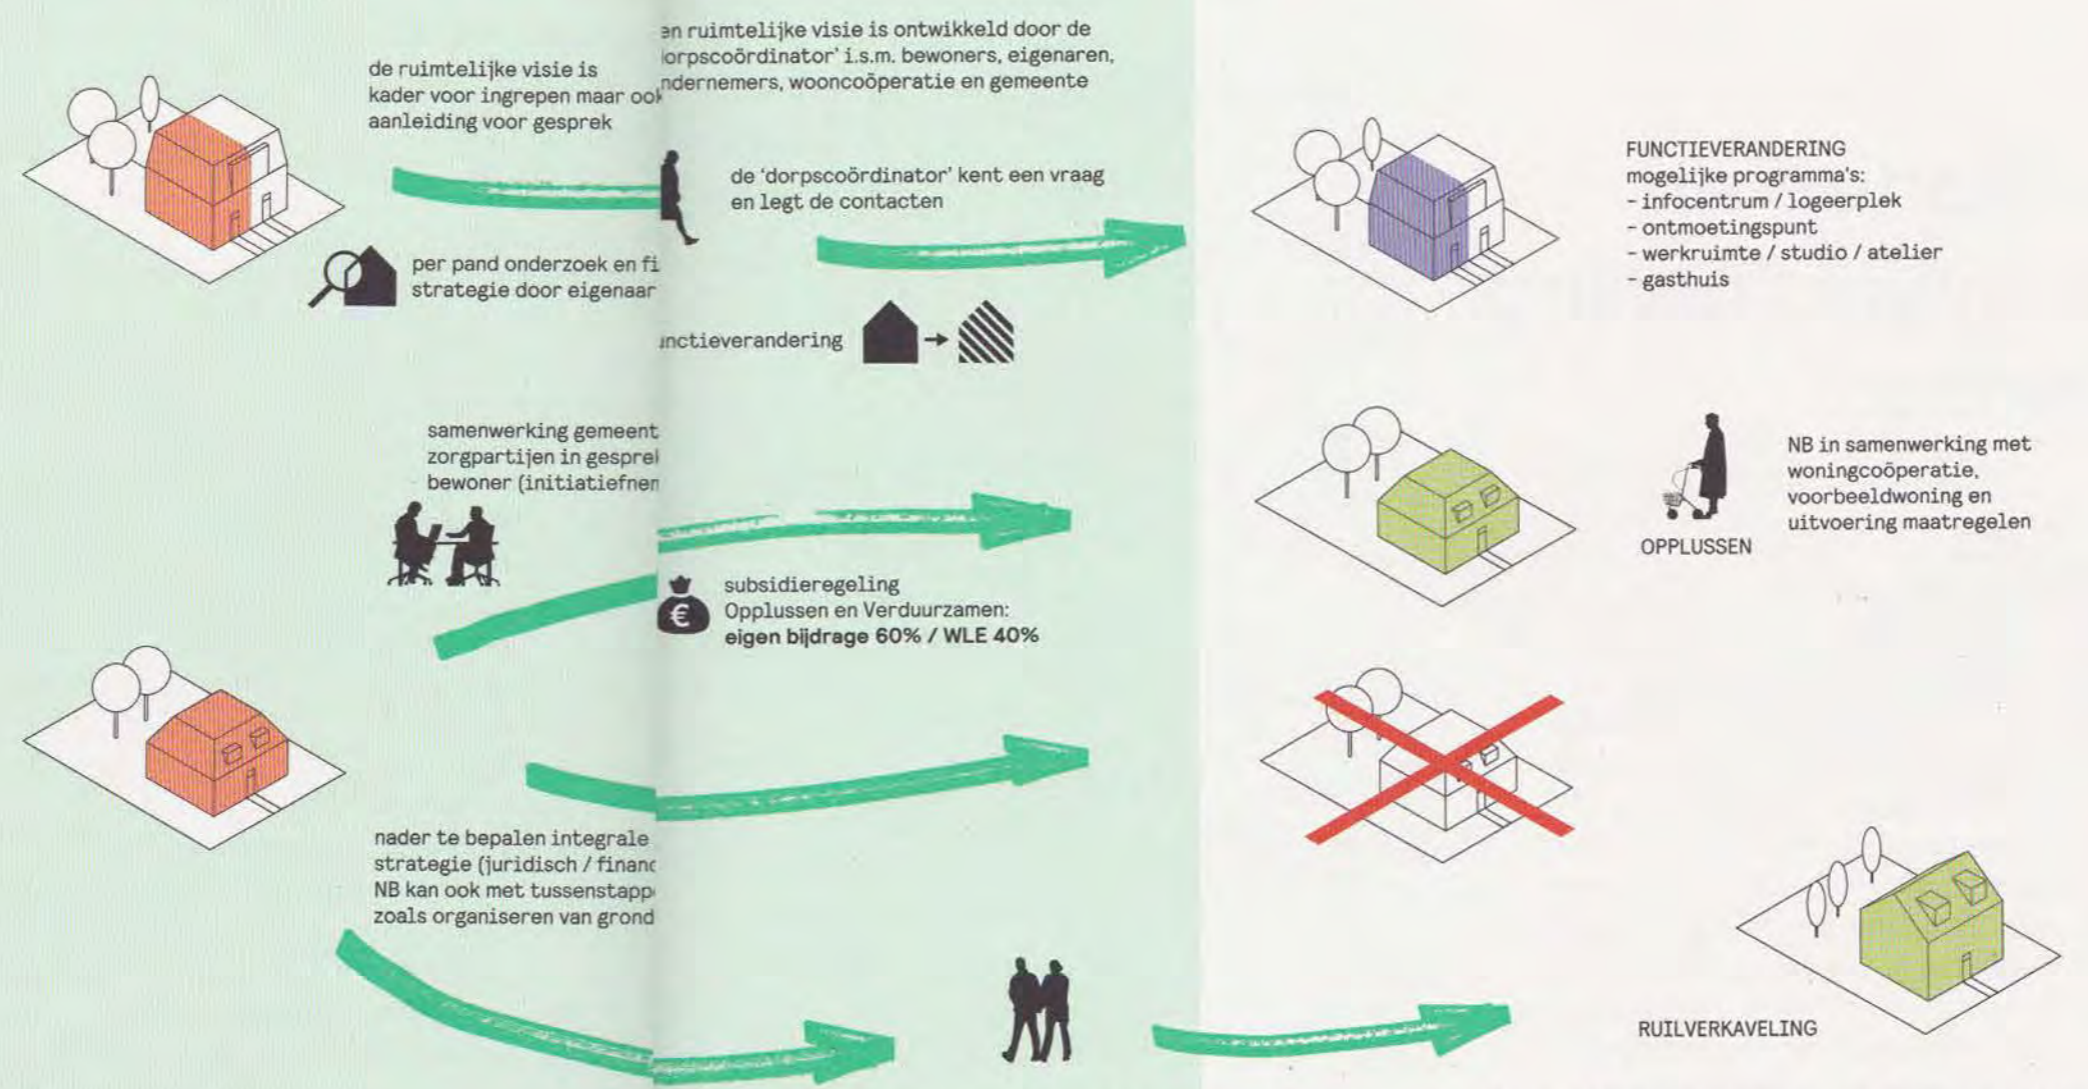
de ruimtelijke visie is kader voor ingrepen maar ook aanleiding voor gesprek

en ruimtelijke visie is ontwikkeld door de lorpscoördinator' i.s.m. bewoners, eigenaren, ndernemers, wooncoöperatie en gemeente

de 'dorpscoördinator' kent een vraag en legt de contacten

per pand onderzoek en fi strategie door eigenaar

ınctieverandering

FUNCTIEVERANDERING
mogelijke programma's:
- infocentrum / logeerplek
- ontmoetingspunt
- werkruimte / studio / atelier
- gasthuis

samenwerking gemeent zorgpartijen in gesprel bewoner (initiatiefnen

subsidieregeling
Opplussen en Verduurzamen:
**eigen bijdrage 60% / WLE 40%**

OPPLUSSEN

NB in samenwerking met woningcoöperatie, voorbeeldwoning en uitvoering maatregelen

nader te bepalen integrale strategie (juridisch / financ NB kan ook met tussenstapp zoals organiseren van grond

RUILVERKAVELING